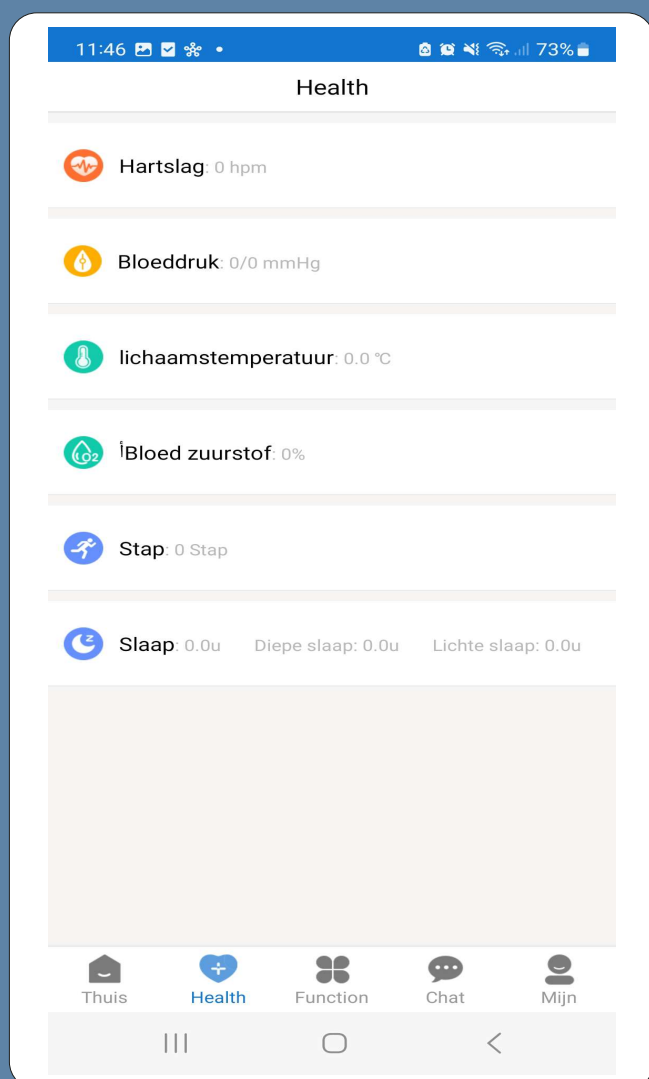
11:46 73%

Health

Hartslag: 0 hpm

Bloeddruk: 0/0 mmHg

lichaamstemperatuur: 0.0 ℃

LO2

ÍBloed zuurstof: 0%

Stap: 0 Stap

Slaap: 0.0u Diepe slaap: 0.0u Lichte slaap: 0.0u

Thuis Health Function Chat Mijn